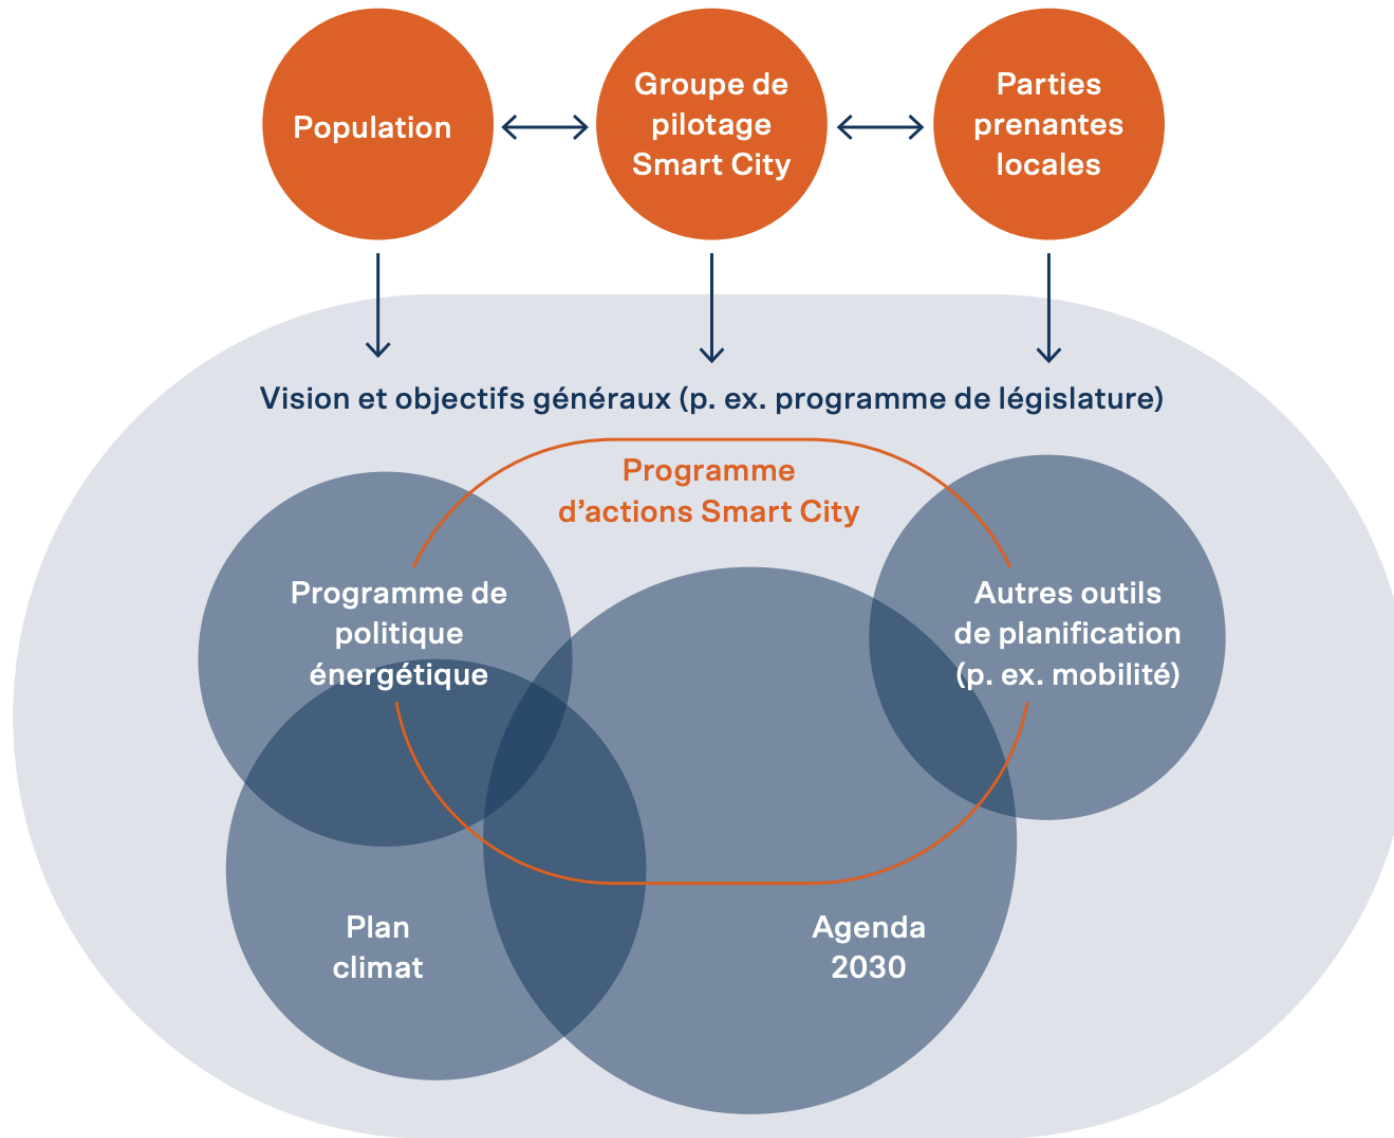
Population

Groupe de pilotage Smart City

Parties prenantes locales

Vision et objectifs généraux (p. ex. programme de législature)

Programme d’actions Smart City

Programme de politique énergétique

Autres outils de planification (p. ex. mobilité)

Plan climat

Agenda 2030